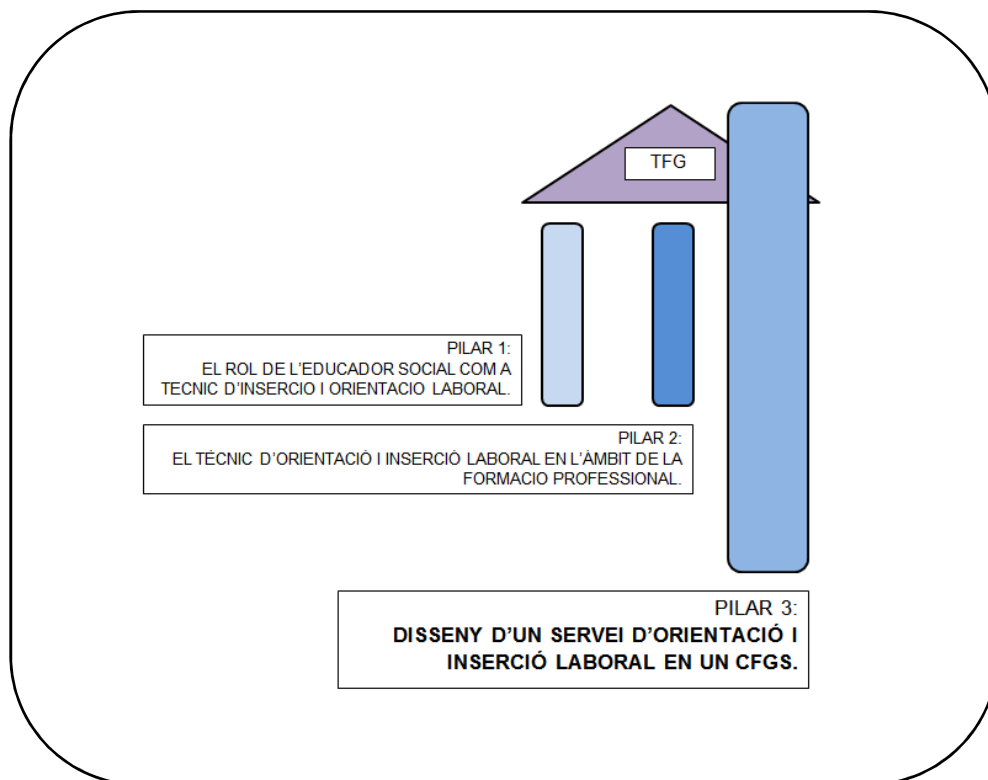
TFG

PILAR 1:
EL ROL DE L'EDUCADOR SOCIAL COM A TECNIC D'INSERCIO I ORIENTACIO LABORAL.

PILAR 2:
EL TÈCNIC D'ORIENTACIÓ I INSERCIÓ LABORAL EN L'ÀMBIT DE LA FORMACIO PROFESSIONAL.

PILAR 3:
DISSENY D'UN SERVEI D'ORIENTACIÓ I INSERCIÓ LABORAL EN UN CFGS.